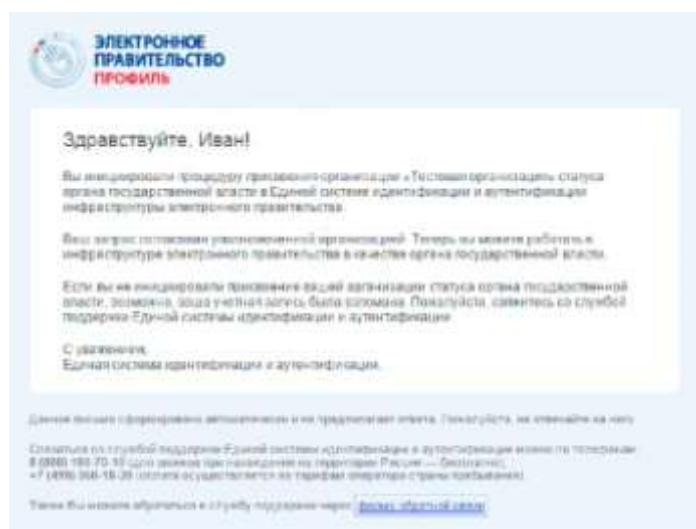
ЭЛЕКТРОННОЕ ПРАВИТЕЛЬСТВО
ПРОФИЛЬ

Здравствуйте, Иван!

Вы инициировали процедуру присвоения организации «Тестовая организация» статуса органа государственной власти в Единой системе идентификации и аутентификации инфраструктуры электронного правительства.

Ваш запрос согласован уполномоченной организацией. Теперь вы можете работать в инфраструктуре электронного правительства в качестве органа государственной власти.

Если вы не инициировали присвоение вашей организации статуса органа государственной власти, возможно, ваша учетная запись была взломана. Пожалуйста, свяжитесь со службой поддержки Единой системы идентификации и аутентификации.

С уважением,
Единая система идентификации и аутентификации.

Данное письмо сформировано автоматически и не предполагает ответа. Пожалуйста, не отвечайте на него.

Связаться со службой поддержки Единой системы идентификации и аутентификации можно по телефонам 8 (800) 100-70-10 (для звонков при нахождении на территории России — бесплатно), +7 (499) 550-18-39 (оплата осуществляется по тарифам оператора страны пребывания).

Также Вы можете обратиться в службу поддержки через форму обратной связи